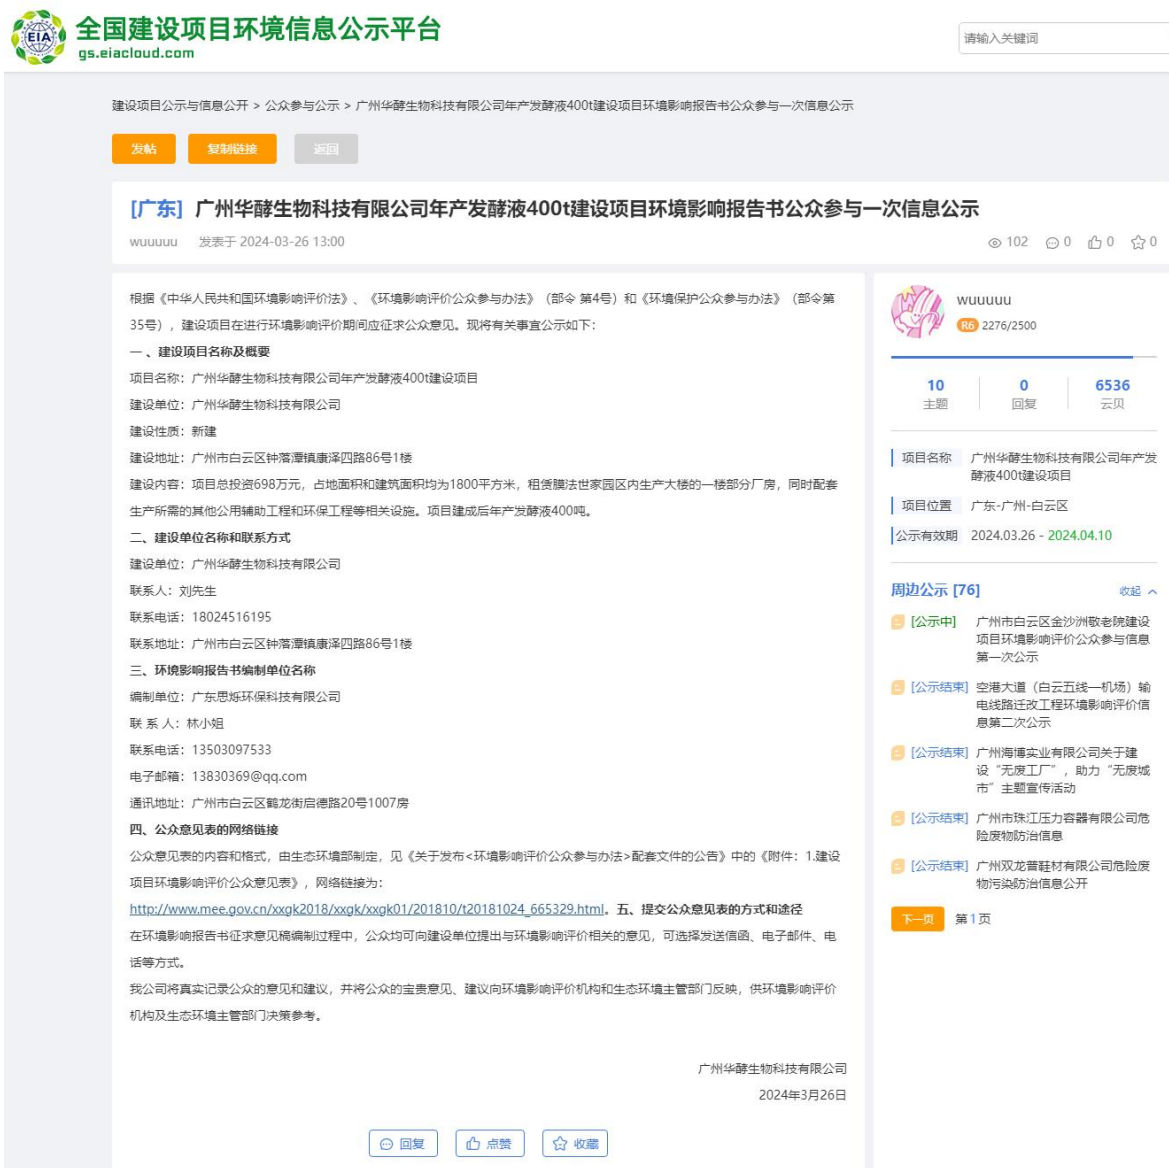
EIA 全国建设项目环境信息公示平台
gs.eiacloud.com

请输入关键词

建设项目公示与信息公开 > 公众参与公示 > 广州华酵生物科技有限公司年产发酵液400t建设项目环境影响报告书公众参与一次信息公示

发帖 复制链接 返回

[广东] 广州华酵生物科技有限公司年产发酵液400t建设项目环境影响报告书公众参与一次信息公示

wuuuuu 发表于 2024-03-26 13:00

102 0 0 0

根据《中华人民共和国环境影响评价法》、《环境影响评价公众参与办法》（部令 第4号）和《环境保护公众参与办法》（部令第35号），建设项目在进行环境影响评价期间应征求公众意见。现将有关事宜公示如下：

一、建设项目名称及概要

项目名称：广州华酵生物科技有限公司年产发酵液400t建设项目

建设单位：广州华酵生物科技有限公司

建设性质：新建

建设地址：广州市白云区钟落潭镇康泽四路86号1楼

建设内容：项目总投资698万元，占地面积和建筑面积均为1800平方米，租赁腾法世家园区内生产大楼的一楼部分厂房，同时配套生产所需的其他公用辅助工程和环保工程等相关设施。项目建成后年产发酵液400吨。

二、建设单位名称和联系方式

建设单位：广州华酵生物科技有限公司

联系人：刘先生

联系电话：18024516195

联系地址：广州市白云区钟落潭镇康泽四路86号1楼

三、环境影响报告书编制单位名称

编制单位：广东思烁环保科技有限公司

联 系 人：林小姐

联系电话：13503097533

电子邮箱：13830369@qq.com

通讯地址：广州市白云区鹤龙街启德路20号1007房

四、公众意见表的网络链接

公众意见表的内容和格式，由生态环境部制定，见《关于发布<环境影响评价公众参与办法>配套文件的公告》中的《附件：1.建设项目环境影响评价公众意见表》，网络链接为：

http://www.mee.gov.cn/xxgk2018/xxgk/xxgk01/201810/t20181024_665329.html。五、提交公众意见表的方式和途径

在环境影响报告书征求意见稿编制过程中，公众均可向建设单位提出与环境影响评价相关的意见，可选择发送信函、电子邮件、电话等方式。

我公司将真实记录公众的意见和建议，并将公众的宝贵意见、建议向环境影响评价机构和生态环境主管部门反映，供环境影响评价机构及生态环境主管部门决策参考。

广州华酵生物科技有限公司

2024年3月26日

回复 点赞 收藏

wuuuuu
R6 2276/2500

10 主题 | 0 回复 | 6536 云贝

项目名称 广州华酵生物科技有限公司年产发酵液400t建设项目

项目位置 广东-广州-白云区

公示有效期 2024.03.26 - 2024.04.10

周边公示 [76] 收起

[公示中] 广州市白云区金沙洲敬老院建设项目环境影响评价公众参与信息第一次公示

[公示结束] 空港大道（白云五线—机场）输电线路迁改工程环境影响评价信息第二次公示

[公示结束] 广州海博实业有限公司关于建设“无废工厂”，助力“无废城市”主题宣传活动

[公示结束] 广州市珠江压力容器有限公司危险废物防治信息

[公示结束] 广州双龙普鞋材有限公司危险废物污染防治信息公开

下一页 第1页